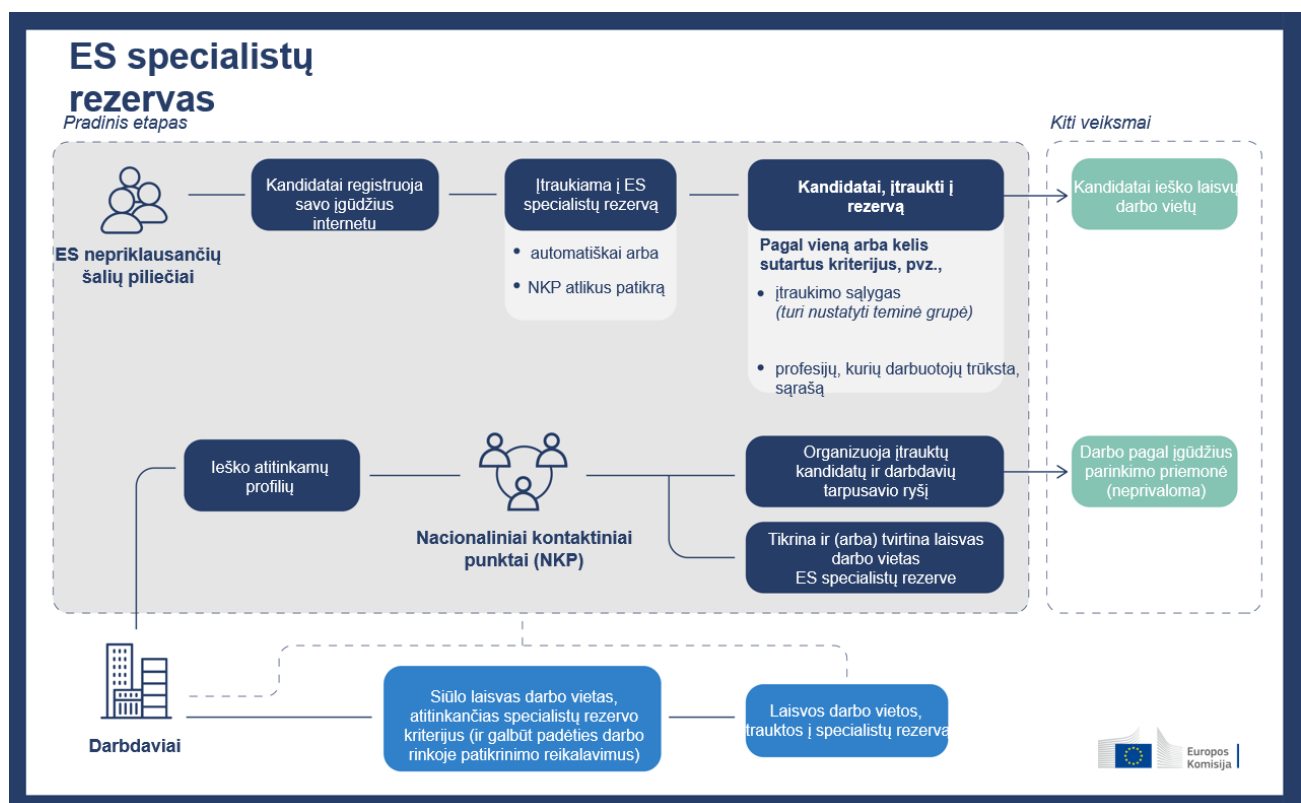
ES specialistų rezervas

Pradinis etapas

ES nepriklausančių šalių piliečiai

Kandidatai registruoja savo įgūdžius internetu

Įtraukiama į ES specialistų rezervą

- automatiškai arba
- NKP atlikus patikrą

Kandidatai, įtraukti į rezervą

Pagal vieną arba kelis sutartus kriterijus, pvz.,

- įtraukimo sąlygas (turi nustatyti teminė grupė)
- profesijų, kurių darbuotojų trūksta, sąrašą

Kiti veiksmai

Kandidatai ieško laisvų darbo vietų

Ieško atitinkamų profilių

Nacionaliniai kontaktiniai punktai (NKP)

Organizuoja įtrauktų kandidatų ir darbdavių tarpusavio ryšį

Darbo pagal įgūdžius parinkimo priemonė (neprivaloma)

Tikrina ir (arba) tvirtina laisvas darbo vietas ES specialistų rezerve

Darbdaviai

Siūlo laisvas darbo vietas, atitinkančias specialistų rezervo kriterijus (ir galbūt padėties darbo rinkoje patikrinimo reikalavimus)

Laisvos darbo vietos, įtrauktos į specialistų rezervą

Europos Komisija